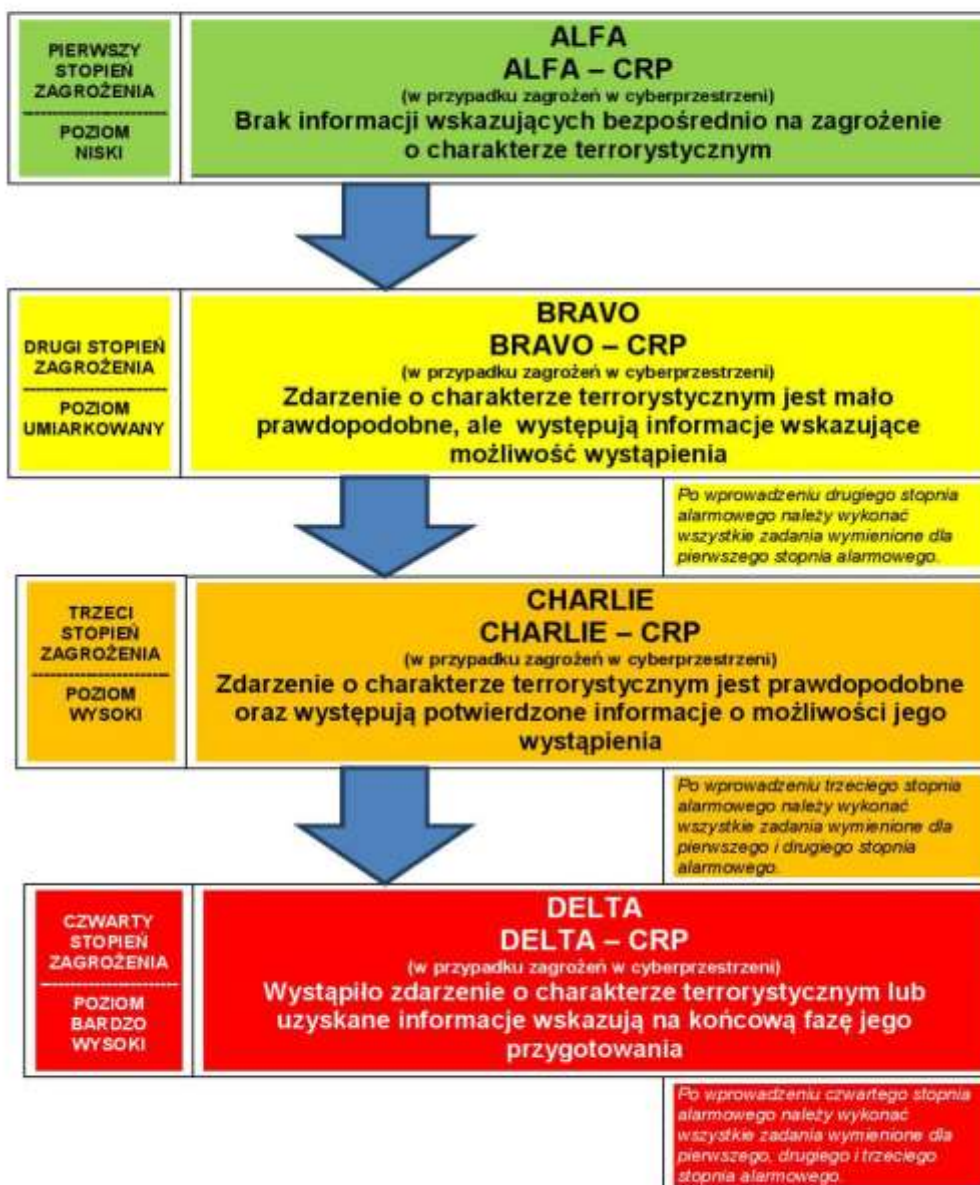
PIERWSZY STOPIEŃ ZAGROŻENIA

POZIOM NISKI

ALFA
ALFA – CRP
(w przypadku zagrożeń w cyberprzestrzeni)
Brak informacji wskazujących bezpośrednio na zagrożenie o charakterze terrorystycznym

DRUGI STOPIEŃ ZAGROŻENIA

POZIOM UMIARKOWANY

BRAVO
BRAVO – CRP
(w przypadku zagrożeń w cyberprzestrzeni)
Zdarzenie o charakterze terrorystycznym jest mało prawdopodobne, ale występują informacje wskazujące możliwość wystąpienia

Po wprowadzeniu drugiego stopnia alarmowego należy wykonać wszystkie zadania wymienione dla pierwszego stopnia alarmowego.

TRZECI STOPIEŃ ZAGROŻENIA

POZIOM WYSOKI

CHARLIE
CHARLIE – CRP
(w przypadku zagrożeń w cyberprzestrzeni)
Zdarzenie o charakterze terrorystycznym jest prawdopodobne oraz występują potwierdzone informacje o możliwości jego wystąpienia

Po wprowadzeniu trzeciego stopnia alarmowego należy wykonać wszystkie zadania wymienione dla pierwszego i drugiego stopnia alarmowego.

CZWARTY STOPIEŃ ZAGROŻENIA

POZIOM BARDZO WYSOKI

DELTA
DELTA – CRP
(w przypadku zagrożeń w cyberprzestrzeni)
Wystąpiło zdarzenie o charakterze terrorystycznym lub uzyskane informacje wskazują na końcową fazę jego przygotowania

Po wprowadzeniu czwartego stopnia alarmowego należy wykonać wszystkie zadania wymienione dla pierwszego, drugiego i trzeciego stopnia alarmowego.